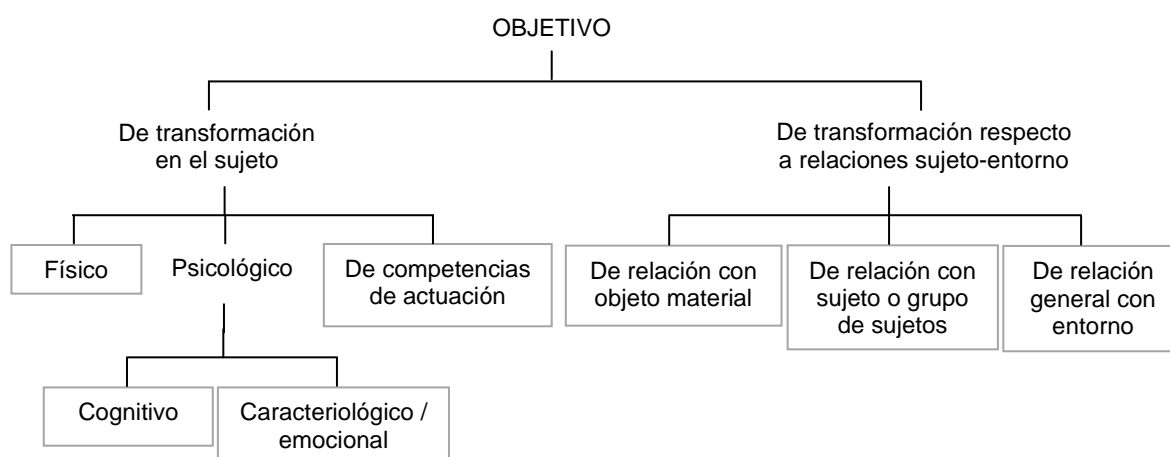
OBJETIVO

De transformación en el sujeto

De transformación respecto a relaciones sujeto-entorno

Físico

Psicológico

De competencias de actuación

De relación con objeto material

De relación con sujeto o grupo de sujetos

De relación general con entorno

Cognitivo

Caracteriológico / emocional